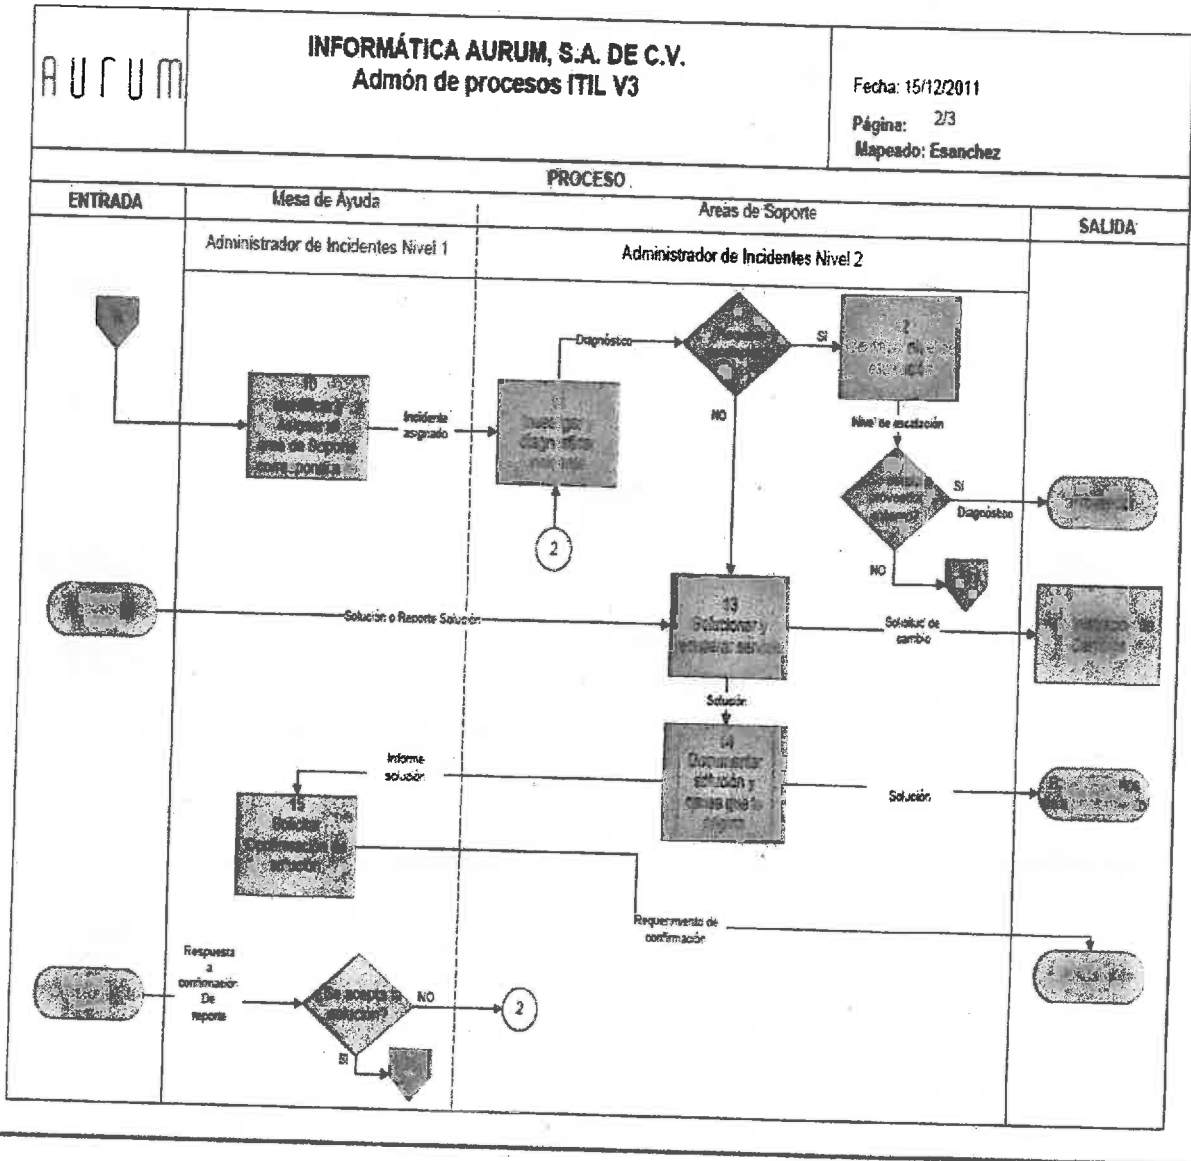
AURUM

INFORMÁTICA AURUM, S.A. DE C.V.
Admón de procesos ITIL V3

Fecha: 15/12/2011
Página: 2/3
Mapeado: Esanchez

PROCESO

ENTRADA

Mesa de Ayuda

Areas de Soporte

SALIDA

Administrador de Incidentes Nivel 1

Administrador de Incidentes Nivel 2

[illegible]

10 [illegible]

Incidente asignado

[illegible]

Diagnóstico

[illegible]

SI

12 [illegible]

NO

Nivel de escalación

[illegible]

SI

Diagnóstico

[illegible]

2

NO

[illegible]

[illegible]

Solución o Reporte Solución

13 Solucionar y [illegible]

Solicitud de cambio

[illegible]

Solución

14 Documentar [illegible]

Informe solución

Solución

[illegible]

15 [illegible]

Requerimiento de confirmación

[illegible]

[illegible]

Respuesta a confirmación De reporte

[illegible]

NO

2

SI

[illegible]